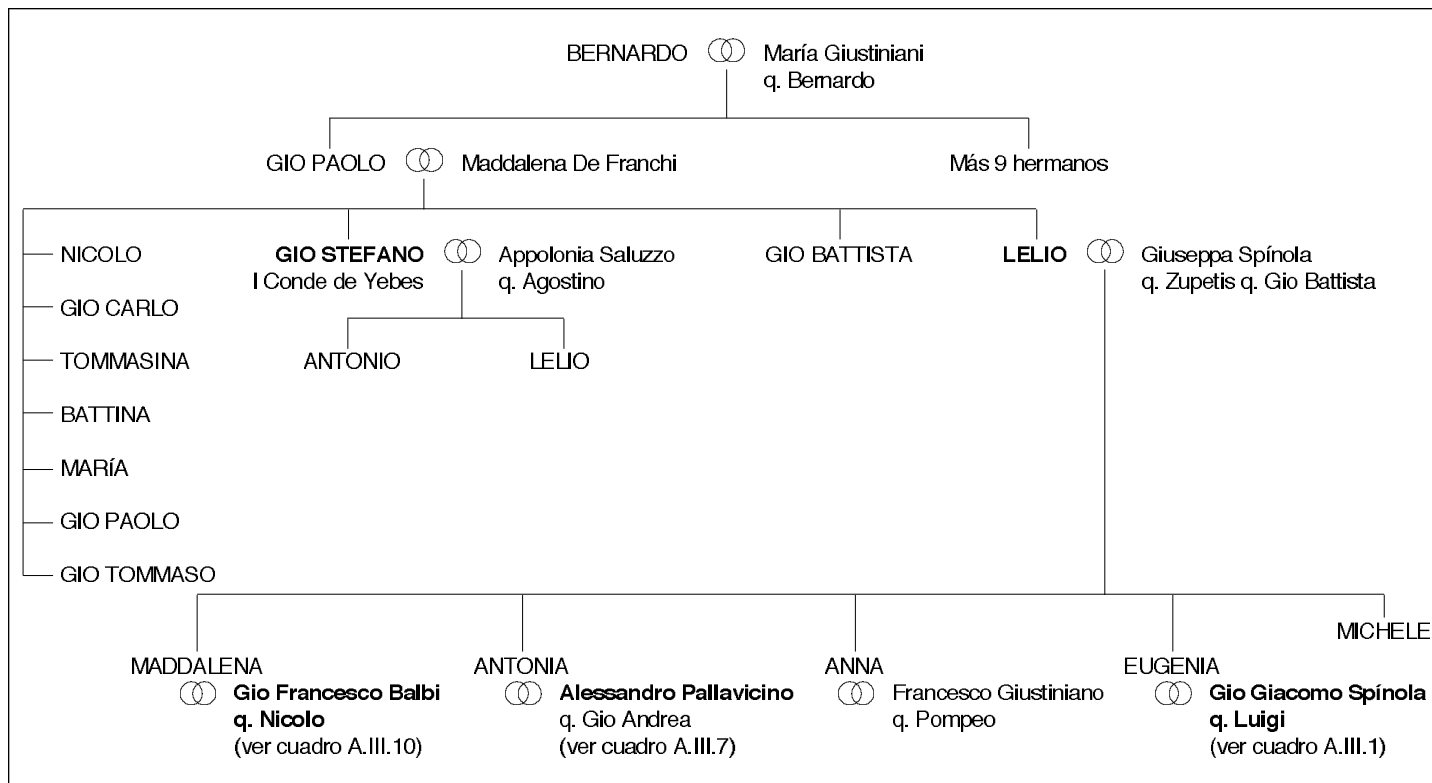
BERNARDO ⚭ María Giustiniani q. Bernardo

GIO PAOLO ⚭ Maddalena De Franchi

Más 9 hermanos

NICOLO

GIO CARLO

TOMMASINA

BATTINA

MARÍA

GIO PAOLO

GIO TOMMASO

**GIO STEFANO** I Conde de Yebes ⚭ Appolonia Saluzzo q. Agostino

ANTONIO

LELIO

GIO BATTISTA

**LELIO** ⚭ Giuseppa Spínola q. Zupetis q. Gio Battista

MADDALENA ⚭ **Gio Francesco Balbi q. Nicolo** (ver cuadro A.III.10)

ANTONIA ⚭ **Alessandro Pallavicino** q. Gio Andrea (ver cuadro A.III.7)

ANNA ⚭ Francesco Giustiniano q. Pompeo

EUGENIA ⚭ **Gio Giacomo Spínola q. Luigi** (ver cuadro A.III.1)

MICHELE